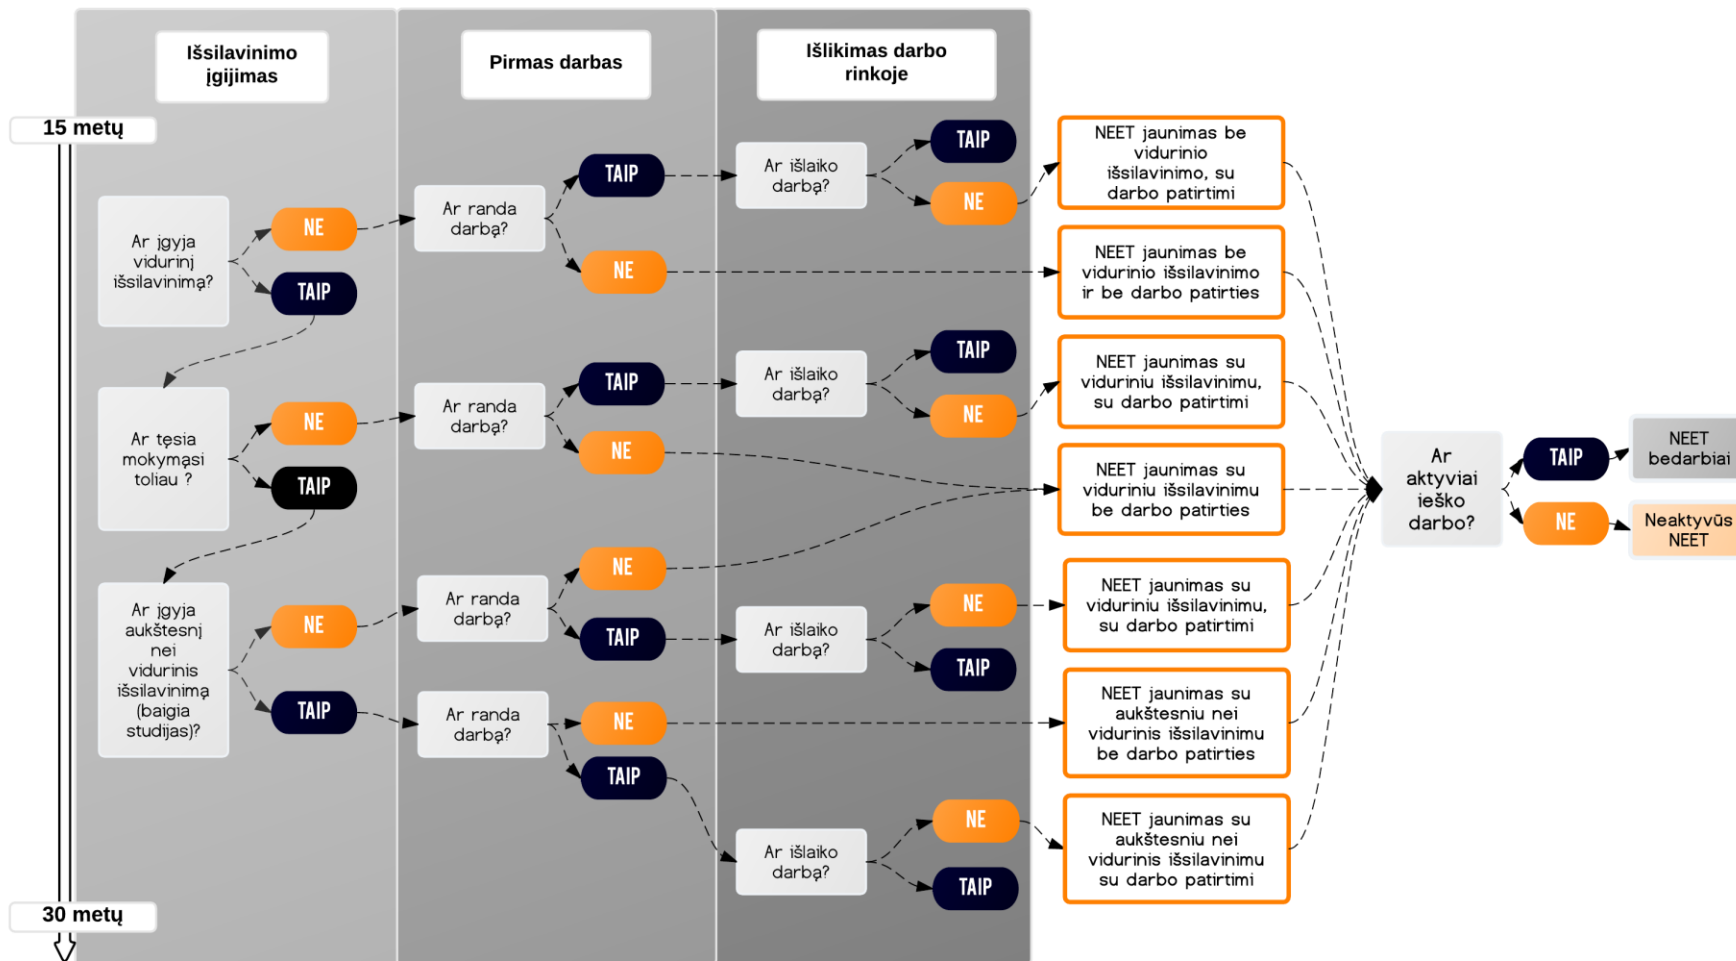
Išsilavinimo įgijimas

Pirmas darbas

Išlikimas darbo rinkoje

15 metų

Ar įgyja vidurinį išsilavinimą?

NE

TAIP

Ar randa darbą?

TAIP

NE

Ar išlaiko darbą?

TAIP

NE

NEET jaunimas be vidurinio išsilavinimo, su darbo patirtimi

NEET jaunimas be vidurinio išsilavinimo ir be darbo patirties

Ar tęsia mokymąsi toliau ?

NE

TAIP

Ar randa darbą?

TAIP

NE

Ar išlaiko darbą?

TAIP

NE

NEET jaunimas su viduriniu išsilavinimu, su darbo patirtimi

NEET jaunimas su viduriniu išsilavinimu be darbo patirties

Ar aktyviai ieško darbo?

TAIP

NE

NEET bedarbiai

Neaktyvūs NEET

Ar įgyja aukštesnį nei vidurinis išsilavinimą (baigia studijas)?

NE

TAIP

Ar randa darbą?

NE

TAIP

Ar išlaiko darbą?

NE

TAIP

NEET jaunimas su viduriniu išsilavinimu, su darbo patirtimi

Ar randa darbą?

NE

TAIP

NEET jaunimas su aukštesniu nei vidurinis išsilavinimu be darbo patirties

Ar išlaiko darbą?

NE

TAIP

NEET jaunimas su aukštesniu nei vidurinis išsilavinimu su darbo patirtimi

30 metų